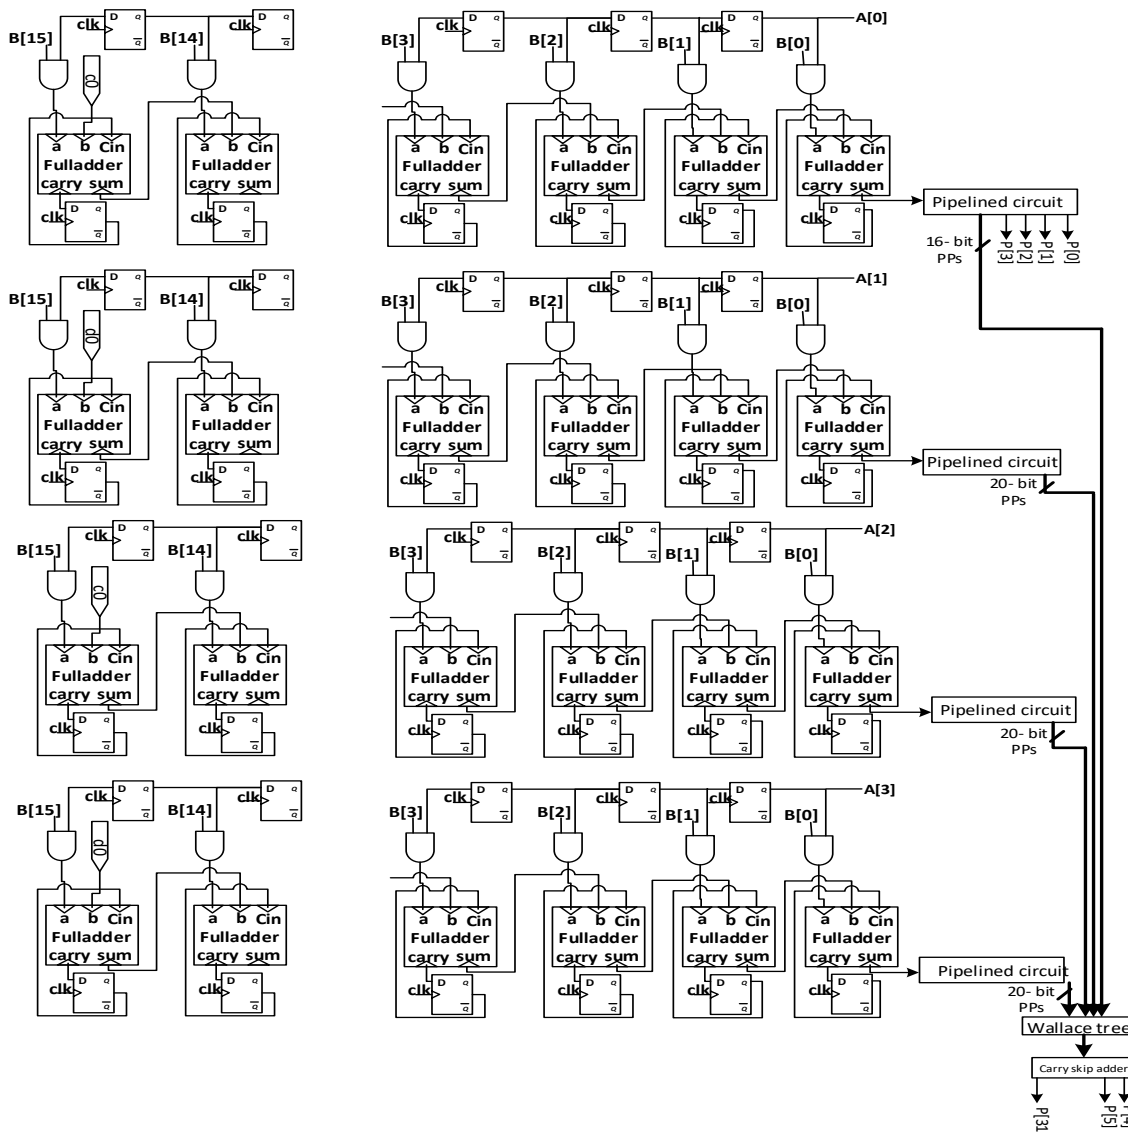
B[15] clk D q q̄ c0 B[14] clk D q q̄
a b Cin Fulladder carry sum clk D q q̄
a b Cin Fulladder carry sum clk D q q̄

B[3] clk D q q̄ B[2] clk D q q̄ B[1] clk D q q̄ B[0] A[0]
a b Cin Fulladder carry sum clk D q q̄
a b Cin Fulladder carry sum clk D q q̄
a b Cin Fulladder carry sum clk D q q̄
a b Cin Fulladder carry sum clk D q q̄
Pipelined circuit
16- bit PPs
P[3] P[2] P[1] P[0]

B[15] clk D q q̄ c0 B[14] clk D q q̄
a b Cin Fulladder carry sum clk D q q̄
a b Cin Fulladder carry sum clk D q q̄

B[3] clk D q q̄ B[2] clk D q q̄ B[1] clk D q q̄ B[0] A[1]
a b Cin Fulladder carry sum clk D q q̄
a b Cin Fulladder carry sum clk D q q̄
a b Cin Fulladder carry sum clk D q q̄
a b Cin Fulladder carry sum clk D q q̄
Pipelined circuit
20- bit PPs

B[15] clk D q q̄ c0 B[14] clk D q q̄
a b Cin Fulladder carry sum clk D q q̄
a b Cin Fulladder carry sum clk D q q̄

B[3] clk D q q̄ B[2] clk D q q̄ B[1] clk D q q̄ B[0] A[2]
a b Cin Fulladder carry sum clk D q q̄
a b Cin Fulladder carry sum clk D q q̄
a b Cin Fulladder carry sum clk D q q̄
a b Cin Fulladder carry sum clk D q q̄
Pipelined circuit
20- bit PPs

B[15] clk D q q̄ c0 B[14] clk D q q̄
a b Cin Fulladder carry sum clk D q q̄
a b Cin Fulladder carry sum clk D q q̄

B[3] clk D q q̄ B[2] clk D q q̄ B[1] clk D q q̄ B[0] A[3]
a b Cin Fulladder carry sum clk D q q̄
a b Cin Fulladder carry sum clk D q q̄
a b Cin Fulladder carry sum clk D q q̄
a b Cin Fulladder carry sum clk D q q̄
Pipelined circuit
20- bit PPs

Wallace tree
Carry skip adder
P[31 P[5] P[4]